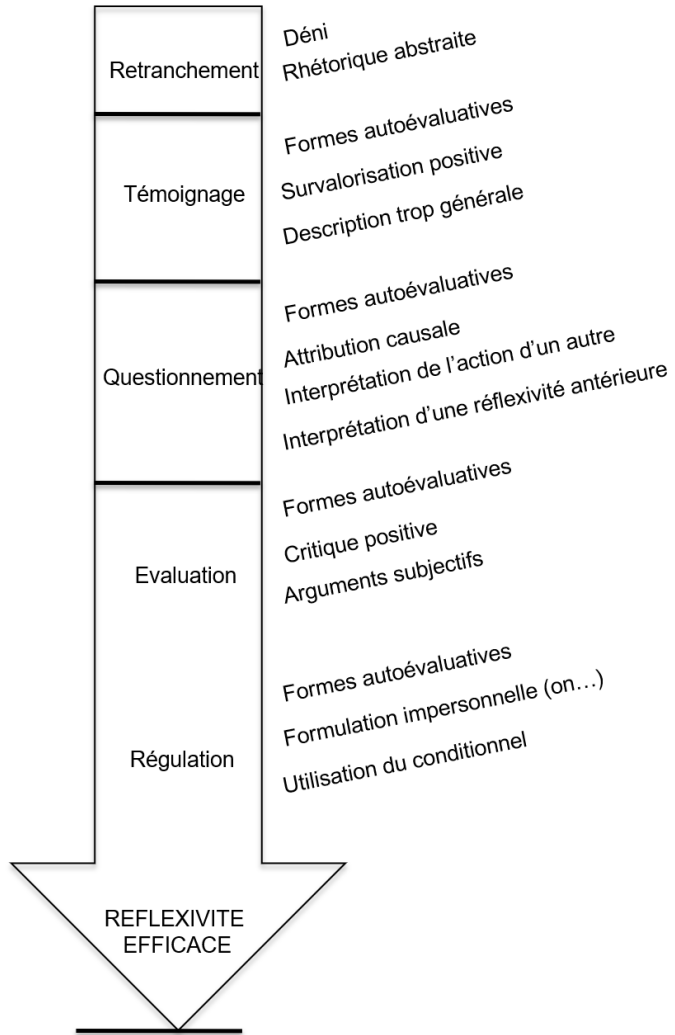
Retranchement
Déni
Rhétorique abstraite

Témoignage
Formes autoévaluatives
Survalorisation positive
Description trop générale

Questionnement
Formes autoévaluatives
Attribution causale
Interprétation de l'action d'un autre
Interprétation d'une réflexivité antérieure

Evaluation
Formes autoévaluatives
Critique positive
Arguments subjectifs

Régulation
Formes autoévaluatives
Formulation impersonnelle (on…)
Utilisation du conditionnel

REFLEXIVITE EFFICACE